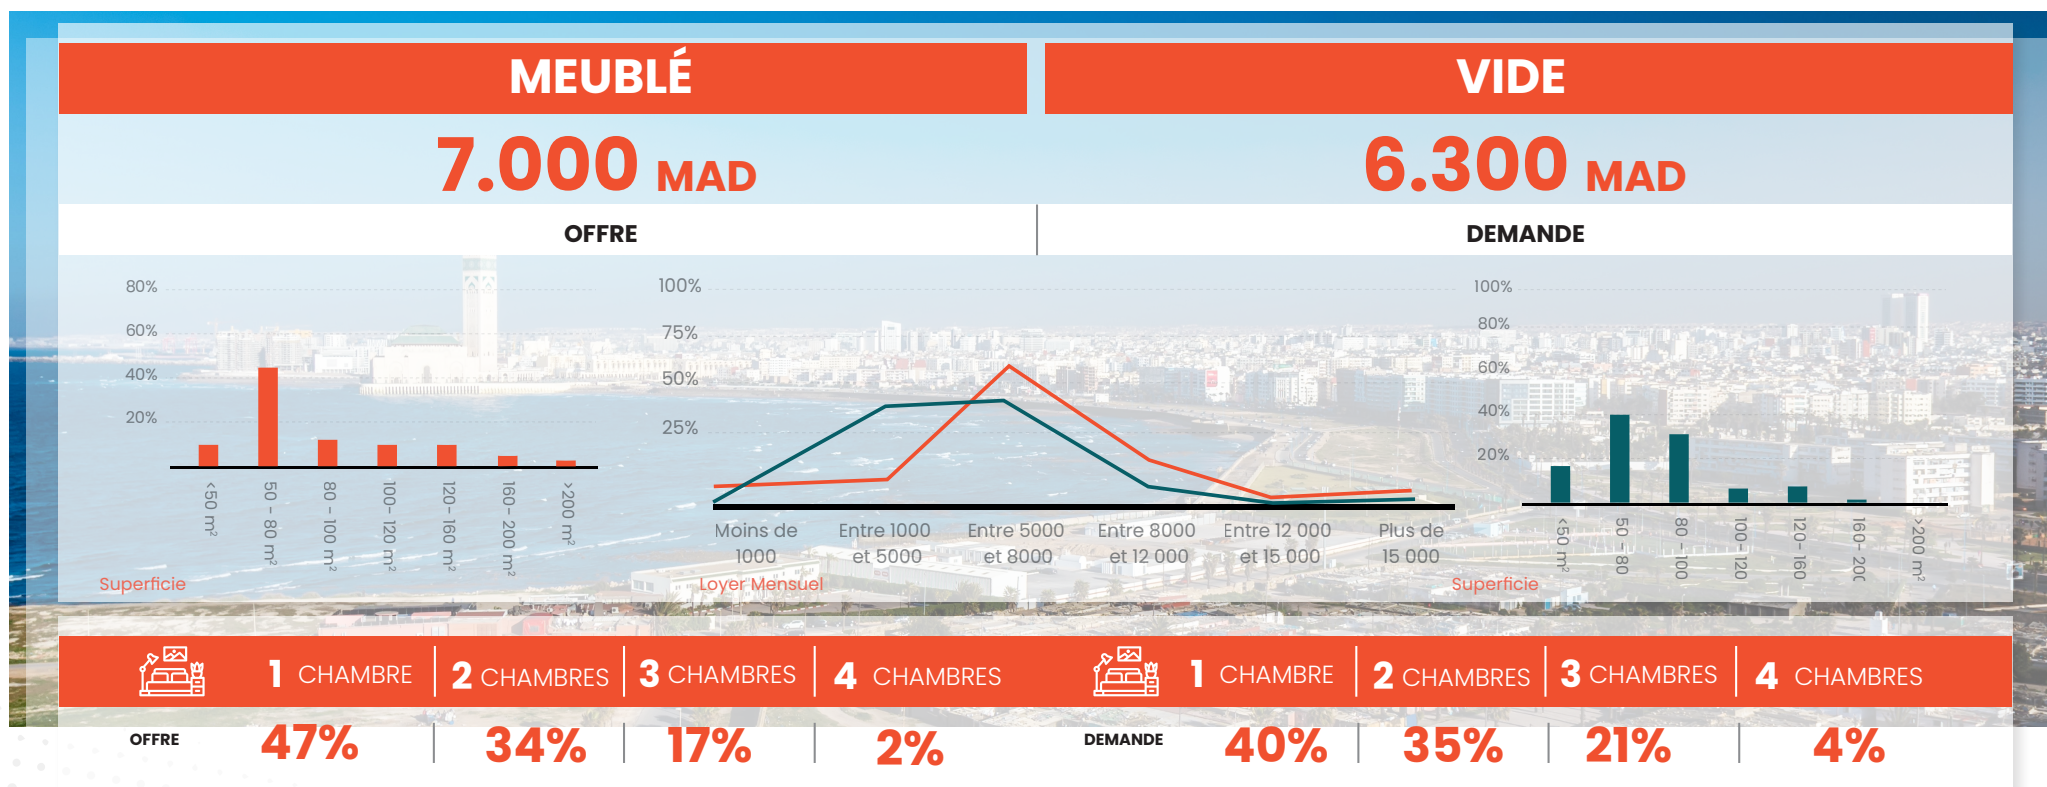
MEUBLÉ

VIDE

7.000 MAD

6.300 MAD

OFFRE

DEMANDE

80%
60%
40%
20%

<50 m²
50 - 80 m²
80 - 100 m²
100 - 120 m²
120 - 160 m²
160 - 200 m²
>200 m²

Superficie

100%
75%
50%
25%

Moins de 1000
Entre 1000 et 5000
Entre 5000 et 8000
Entre 8000 et 12 000
Entre 12 000 et 15 000
Plus de 15 000

Loyer Mensuel

100%
80%
60%
40%
20%

<50 m²
50 - 80
80 - 100
100 - 120
120 - 160
160 - 200
>200 m²

Superficie

1 CHAMBRE | 2 CHAMBRES | 3 CHAMBRES | 4 CHAMBRES

1 CHAMBRE | 2 CHAMBRES | 3 CHAMBRES | 4 CHAMBRES

OFFRE 47% | 34% | 17% | 2%

DEMANDE 40% | 35% | 21% | 4%